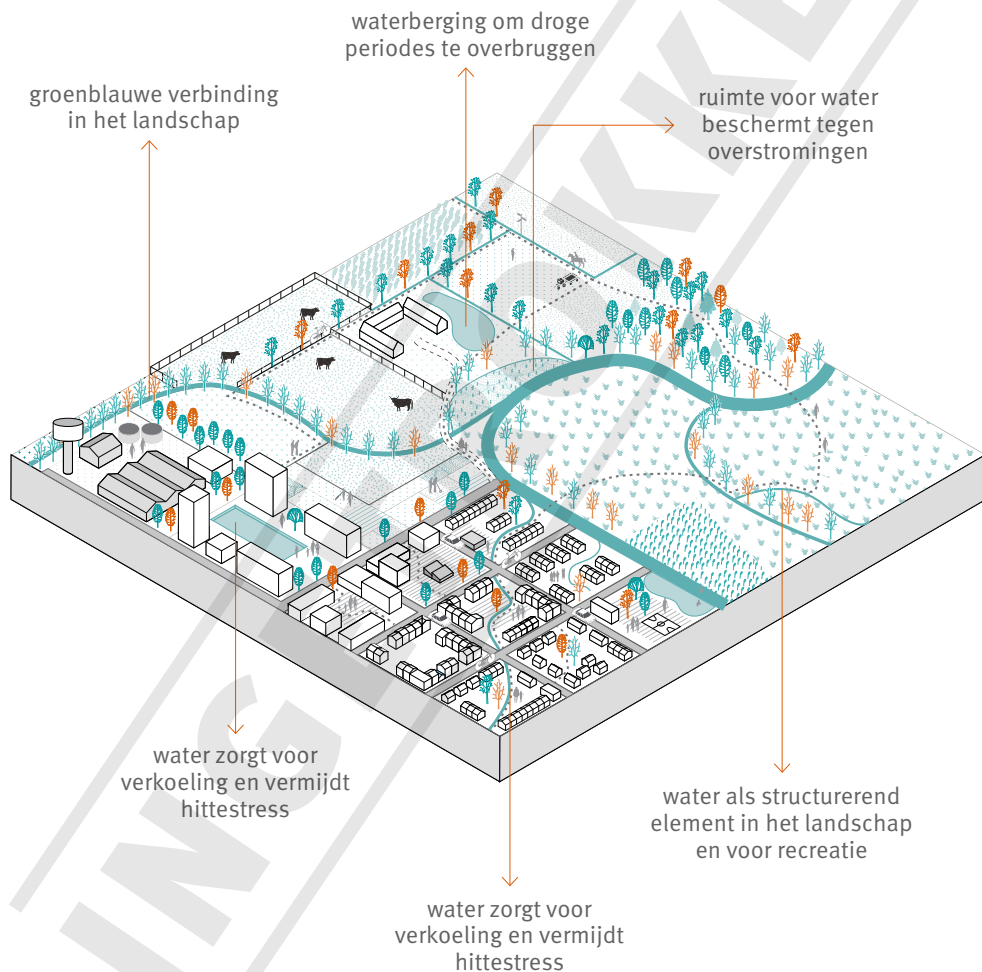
waterberging om droge periodes te overbruggen

groenblauwe verbinding in het landschap

ruimte voor water beschermt tegen overstromingen

water zorgt voor verkoeling en vermijdt hittestress

water als structurerend element in het landschap en voor recreatie

water zorgt voor verkoeling en vermijdt hittestress